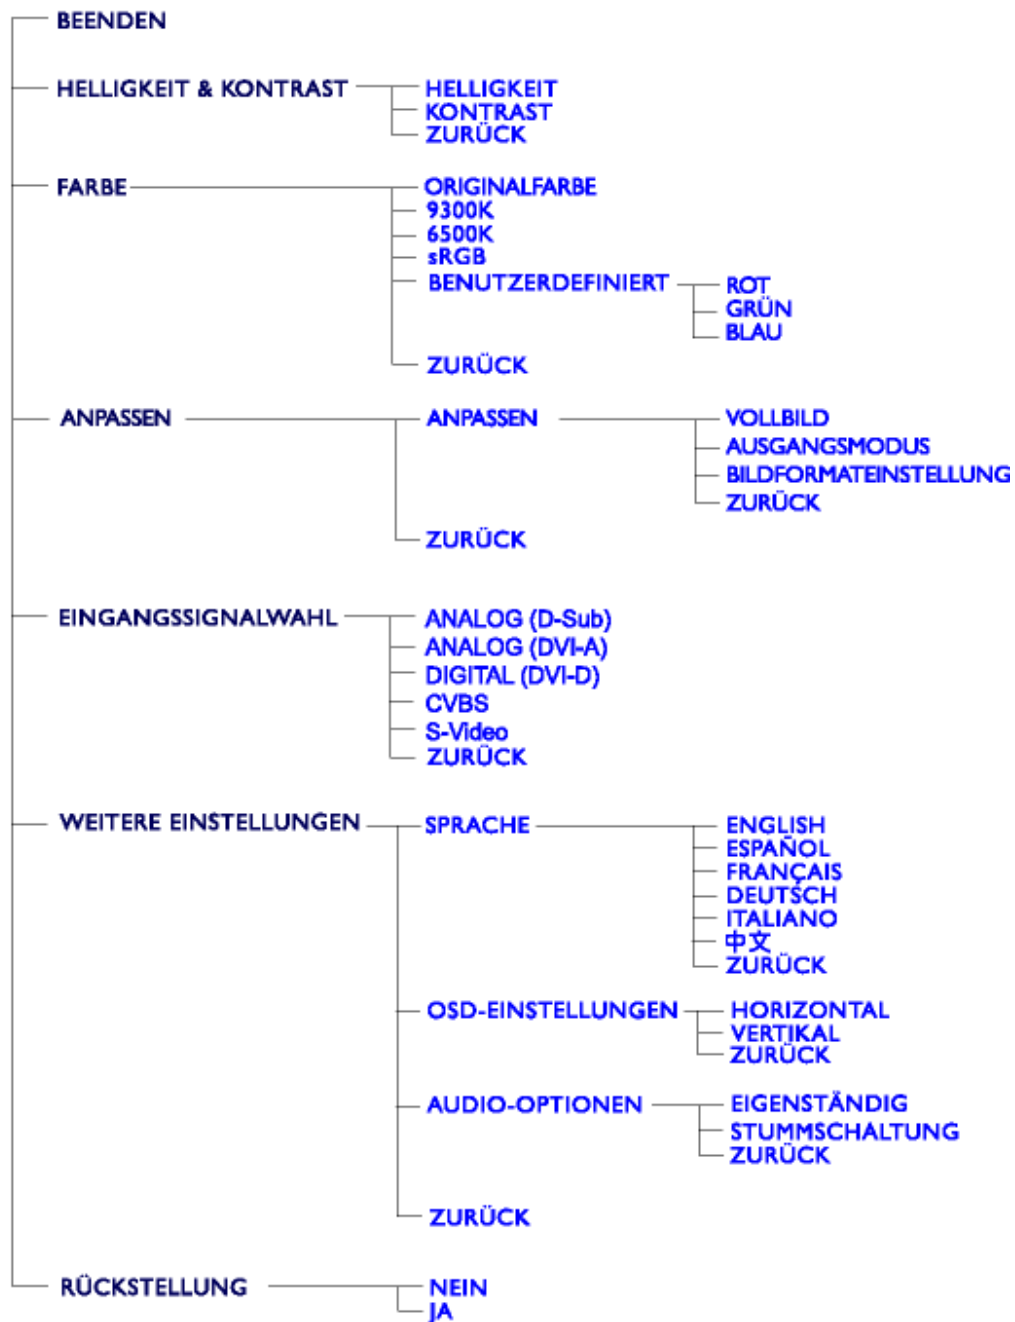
BEENDEN

HELLIGKEIT & KONTRAST
HELLIGKEIT
KONTRAST
ZURÜCK

FARBE
ORIGINALFARBE
9300K
6500K
sRGB
BENUTZERDEFINIERT
ROT
GRÜN
BLAU
ZURÜCK

ANPASSEN
ANPASSEN
VOLLBILD
AUSGANGSMODUS
BILDFORMATEINSTELLUNG
ZURÜCK
ZURÜCK

EINGANGSSIGNALWAHL
ANALOG (D-Sub)
ANALOG (DVI-A)
DIGITAL (DVI-D)
CVBS
S-Video
ZURÜCK

WEITERE EINSTELLUNGEN
SPRACHE
ENGLISH
ESPAÑOL
FRANÇAIS
DEUTSCH
ITALIANO
中文
ZURÜCK
OSD-EINSTELLUNGEN
HORIZONTAL
VERTIKAL
ZURÜCK
AUDIO-OPTIONEN
EIGENSTÄNDIG
STUMMSCHALTUNG
ZURÜCK
ZURÜCK

RÜCKSTELLUNG
NEIN
JA